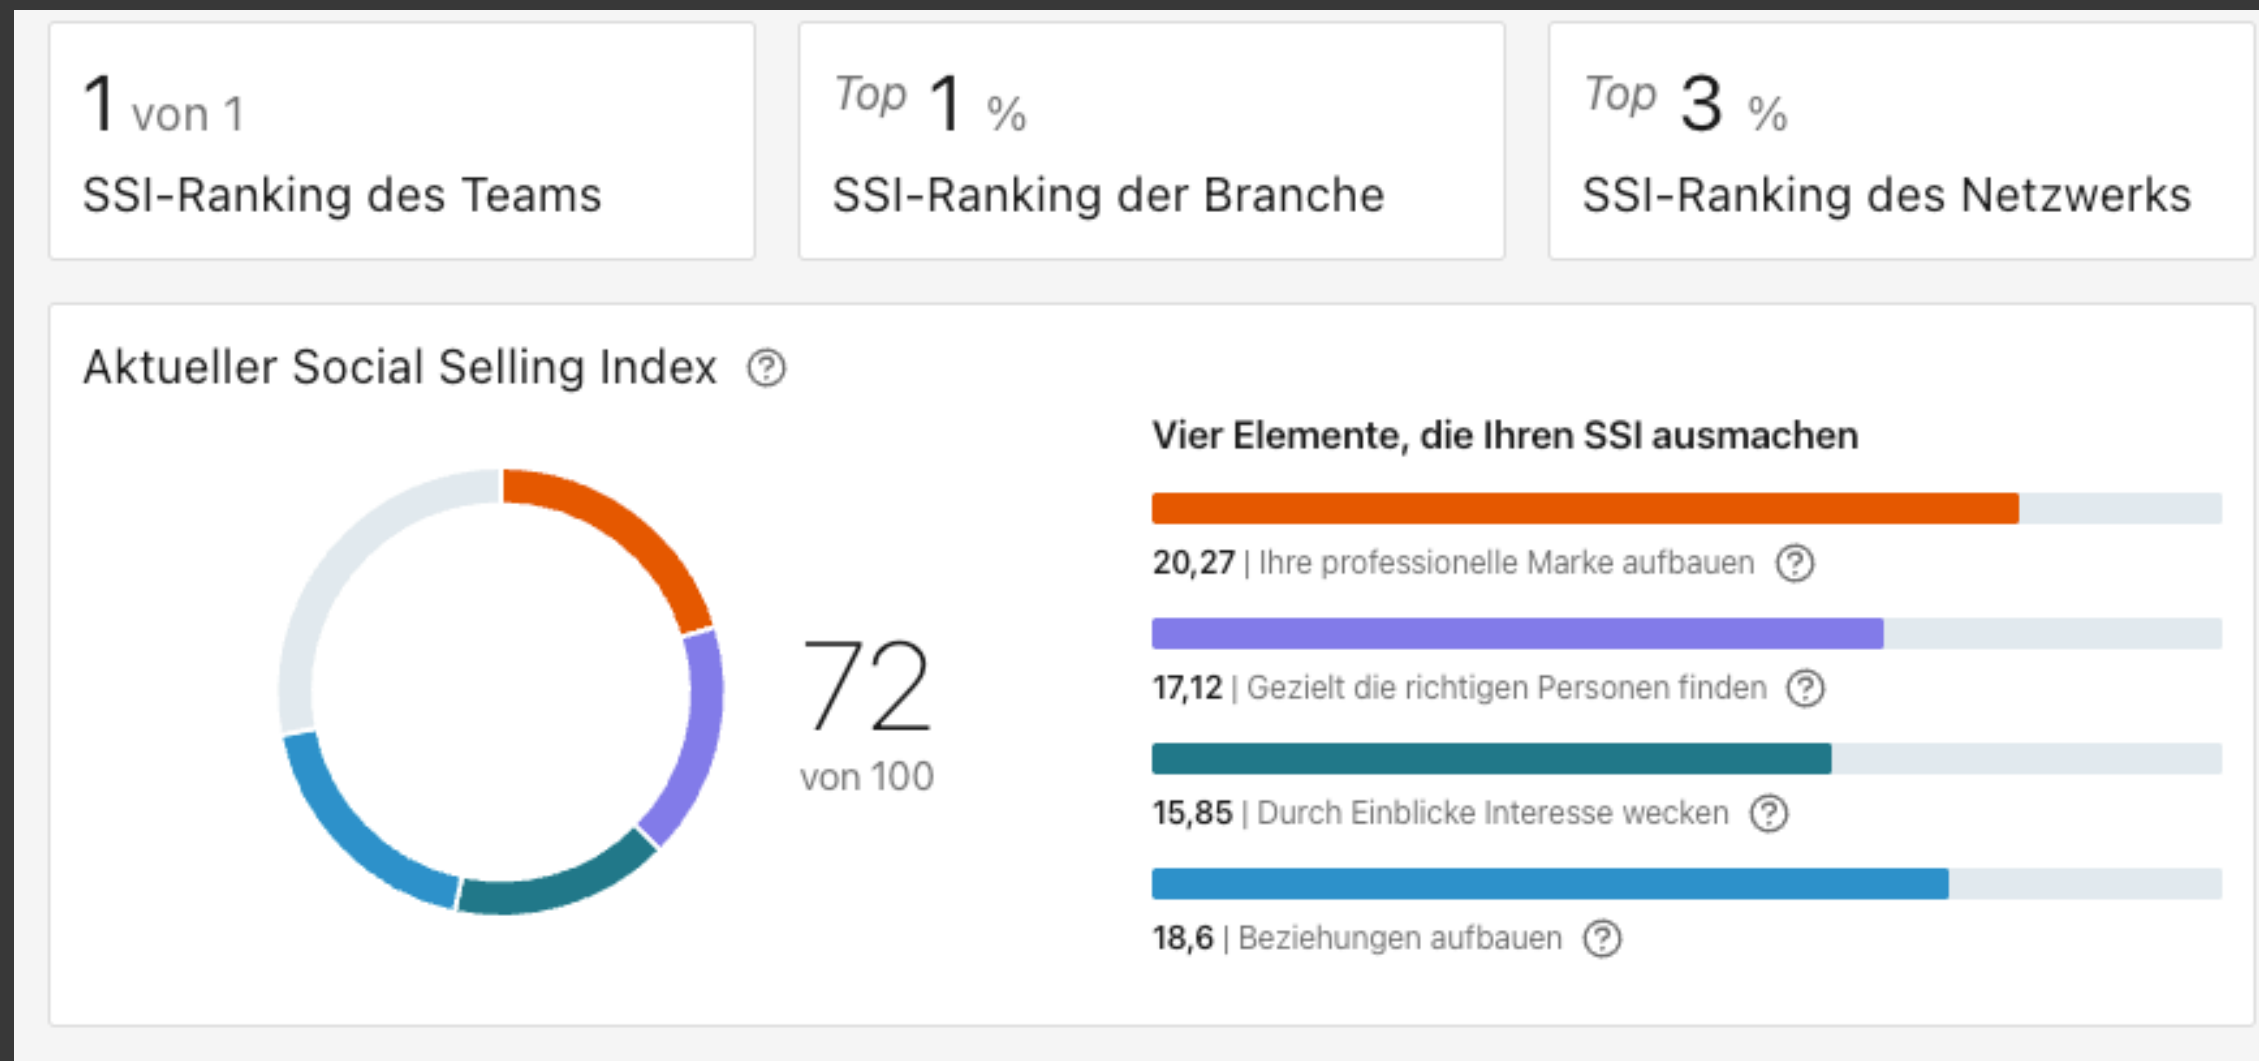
1 von 1
SSI-Ranking des Teams

Top 1 %
SSI-Ranking der Branche

Top 3 %
SSI-Ranking des Netzwerks

Aktueller Social Selling Index ?

72
von 100

Vier Elemente, die Ihren SSI ausmachen

20,27 | Ihre professionelle Marke aufbauen ?

17,12 | Gezielt die richtigen Personen finden ?

15,85 | Durch Einblicke Interesse wecken ?

18,6 | Beziehungen aufbauen ?